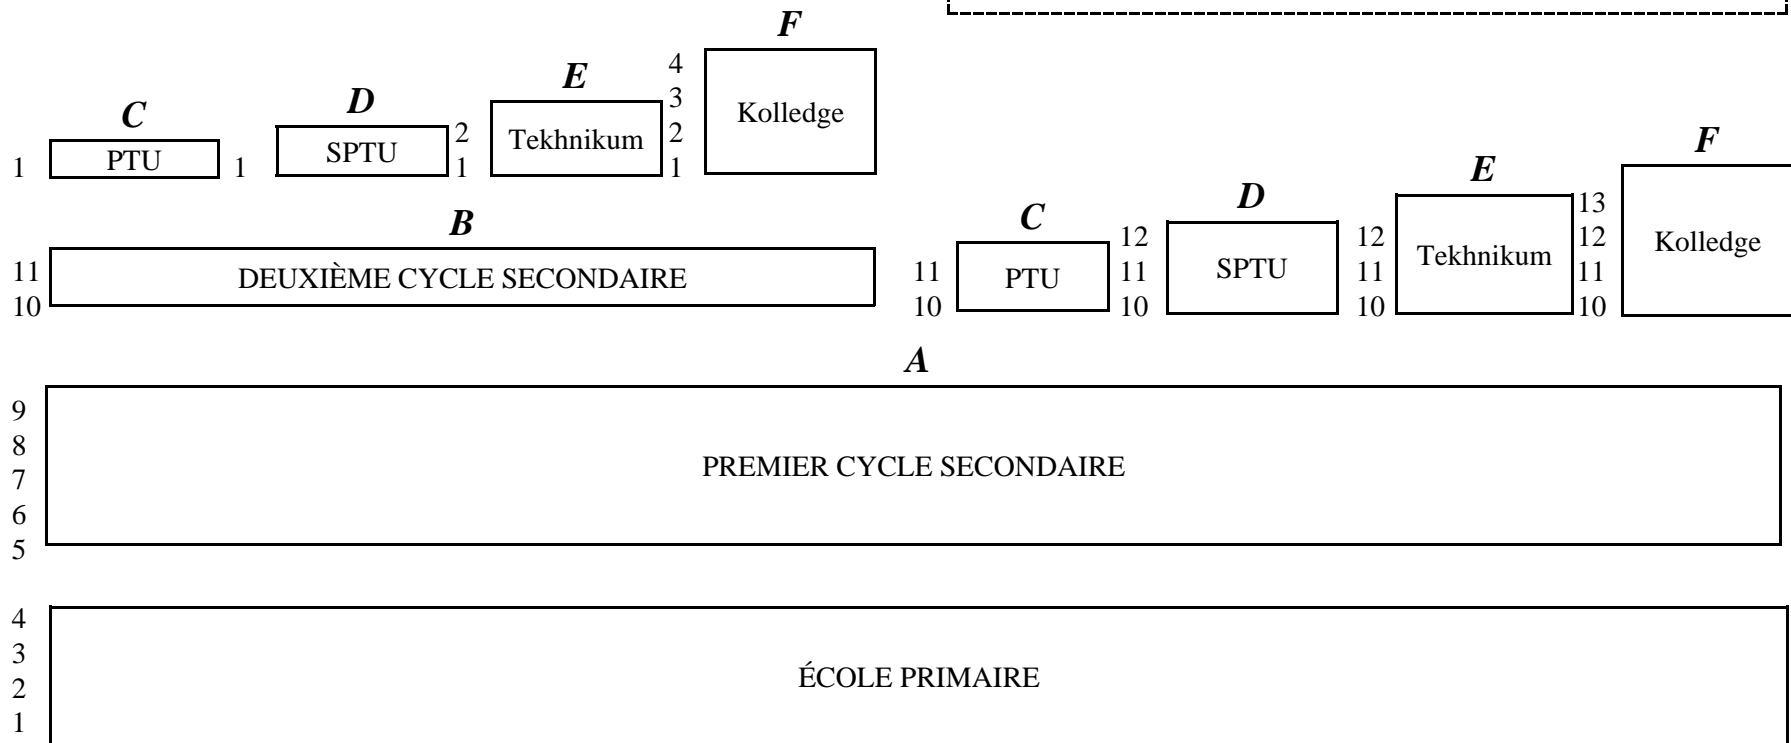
F

C

1 PTU 1

D

SPTU 2 1

E

Tekhnikum

4 3 2 1

Kolledge

B

11 10 DEUXIÈME CYCLE SECONDAIRE

C

11 10 PTU

D

12 11 10 SPTU

E

12 11 10 Tekhnikum

F

13 12 11 10 Kolledge

A

9 8 7 6 5 PREMIER CYCLE SECONDAIRE

4 3 2 1 ÉCOLE PRIMAIRE